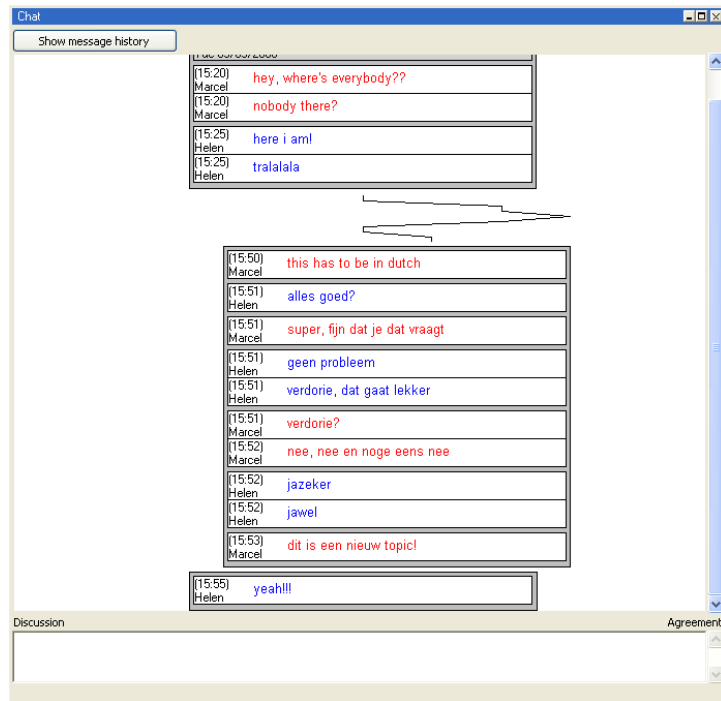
Chat

Show message history

Tue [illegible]

(15:20)
Marcel
hey, where's everybody??

(15:20)
Marcel
nobody there?

(15:25)
Helen
here i am!

(15:25)
Helen
tralalala

(15:50)
Marcel
this has to be in dutch

(15:51)
Helen
alles goed?

(15:51)
Marcel
super, fijn dat je dat vraagt

(15:51)
Helen
geen probleem

(15:51)
Helen
verdorie, dat gaat lekker

(15:51)
Marcel
verdorie?

(15:52)
Marcel
nee, nee en noge eens nee

(15:52)
Helen
jazeker

(15:52)
Helen
jawel

(15:53)
Marcel
dit is een nieuw topic!

(15:55)
Helen
yeah!!!

Discussion

Agreement